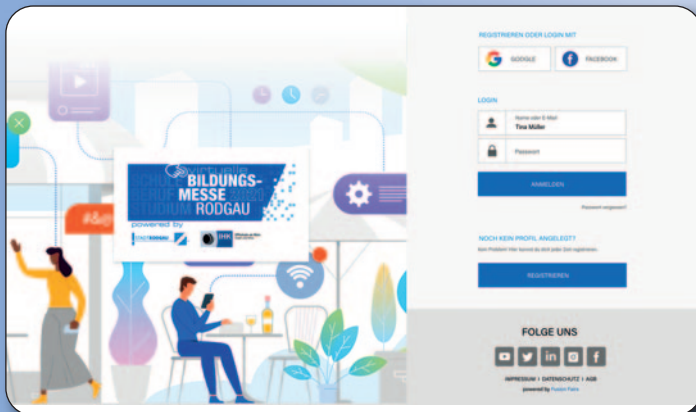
virtuelle
BILDUNGS-
MESSE
RODGAU

powered by

#&@

REGISTRIEREN ODER LOGIN MIT

GOOGLE

FACEBOOK

LOGIN

Name oder E-Mail
Tina Müller

Passwort

ANMELDEN

Passwort vergessen?

NOCH KEIN PROFIL ANGELEGT?

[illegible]

REGISTRIEREN

FOLGE UNS

IMPRESSUM | DATENSCHUTZ | AGB

powered by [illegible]